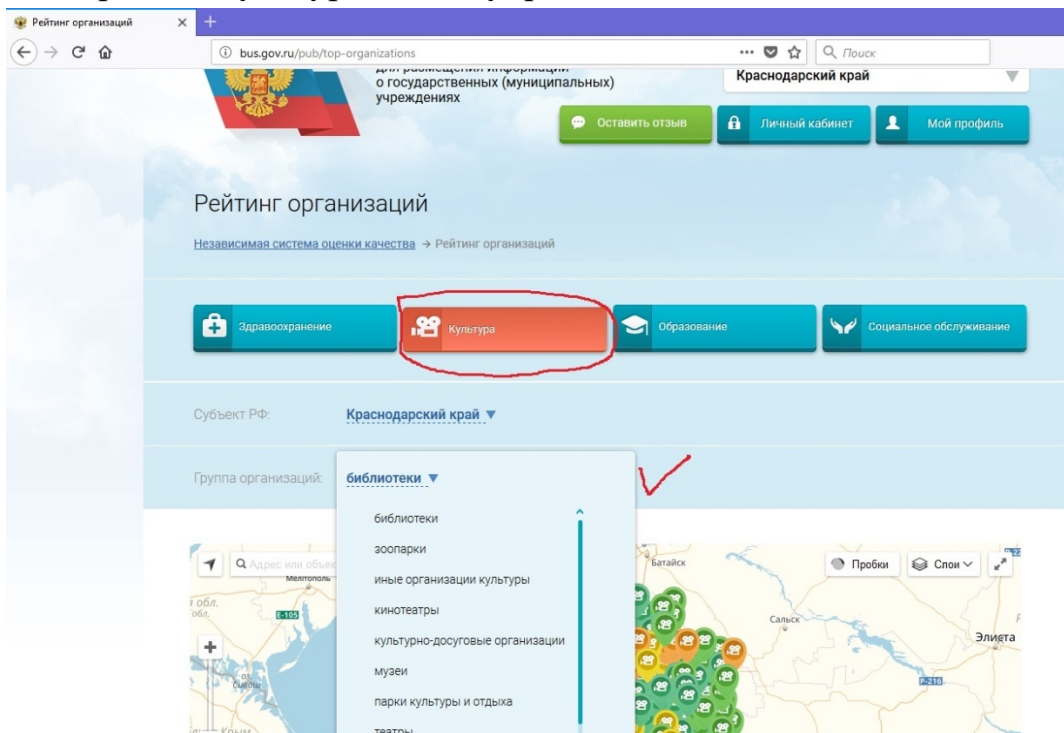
Рейтинг организаций
bus.gov.ru/pub/top-organizations
Поиск

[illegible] о государственных (муниципальных) учреждениях
Краснодарский край
Оставить отзыв
Личный кабинет
Мой профиль

Рейтинг организаций

Независимая система оценки качества → Рейтинг организаций

Здравоохранение
Культура
Образование
Социальное обслуживание

Субъект РФ: Краснодарский край ▼

Группа организаций: библиотеки ▼

библиотеки
зоопарки
иные организации культуры
кинотеатры
культурно-досуговые организации
музеи
парки культуры и отдыха
театры

Адрес или объе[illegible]
Мелитополь
обл.
E-105
Батайск
Сальск
Элиста
P-216
Пробки
Слои